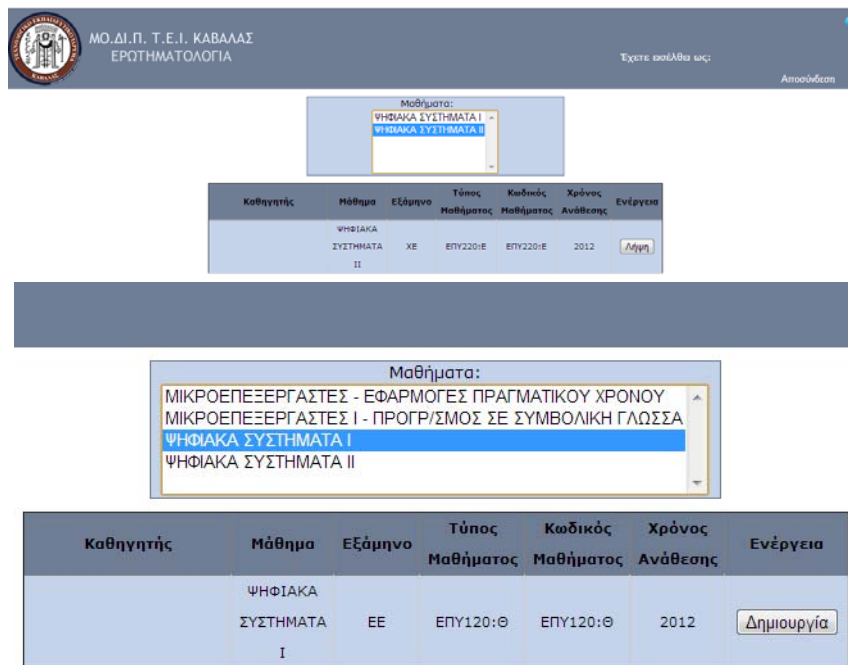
ΜΟ.ΔΙ.Π. Τ.Ε.Ι. ΚΑΒΑΛΑΣ
ΕΡΩΤΗΜΑΤΟΛΟΓΙΑ

Έχετε εισέλθει ως:

Αποσύνδεση

Μαθήματα:
ΨΗΦΙΑΚΑ ΣΥΣΤΗΜΑΤΑ Ι
ΨΗΦΙΑΚΑ ΣΥΣΤΗΜΑΤΑ ΙΙ

| Καθηγητής | Μάθημα | Εξάμηνο | Τύπος Μαθήματος | Κωδικός Μαθήματος | Χρόνος Ανάθεσης | Ενέργεια |
|---|---|---|---|---|---|---|
| | ΨΗΦΙΑΚΑ ΣΥΣΤΗΜΑΤΑ ΙΙ | ΧΕ | ΕΠΥ220:Ε | ΕΠΥ220:Ε | 2012 | Λήψη |

Μαθήματα:
ΜΙΚΡΟΕΠΕΞΕΡΓΑΣΤΕΣ - ΕΦΑΡΜΟΓΕΣ ΠΡΑΓΜΑΤΙΚΟΥ ΧΡΟΝΟΥ
ΜΙΚΡΟΕΠΕΞΕΡΓΑΣΤΕΣ Ι - ΠΡΟΓΡ/ΣΜΟΣ ΣΕ ΣΥΜΒΟΛΙΚΗ ΓΛΩΣΣΑ
ΨΗΦΙΑΚΑ ΣΥΣΤΗΜΑΤΑ Ι
ΨΗΦΙΑΚΑ ΣΥΣΤΗΜΑΤΑ ΙΙ

| Καθηγητής | Μάθημα | Εξάμηνο | Τύπος Μαθήματος | Κωδικός Μαθήματος | Χρόνος Ανάθεσης | Ενέργεια |
|---|---|---|---|---|---|---|
| | ΨΗΦΙΑΚΑ ΣΥΣΤΗΜΑΤΑ Ι | ΕΕ | ΕΠΥ120:Θ | ΕΠΥ120:Θ | 2012 | Δημιουργία |